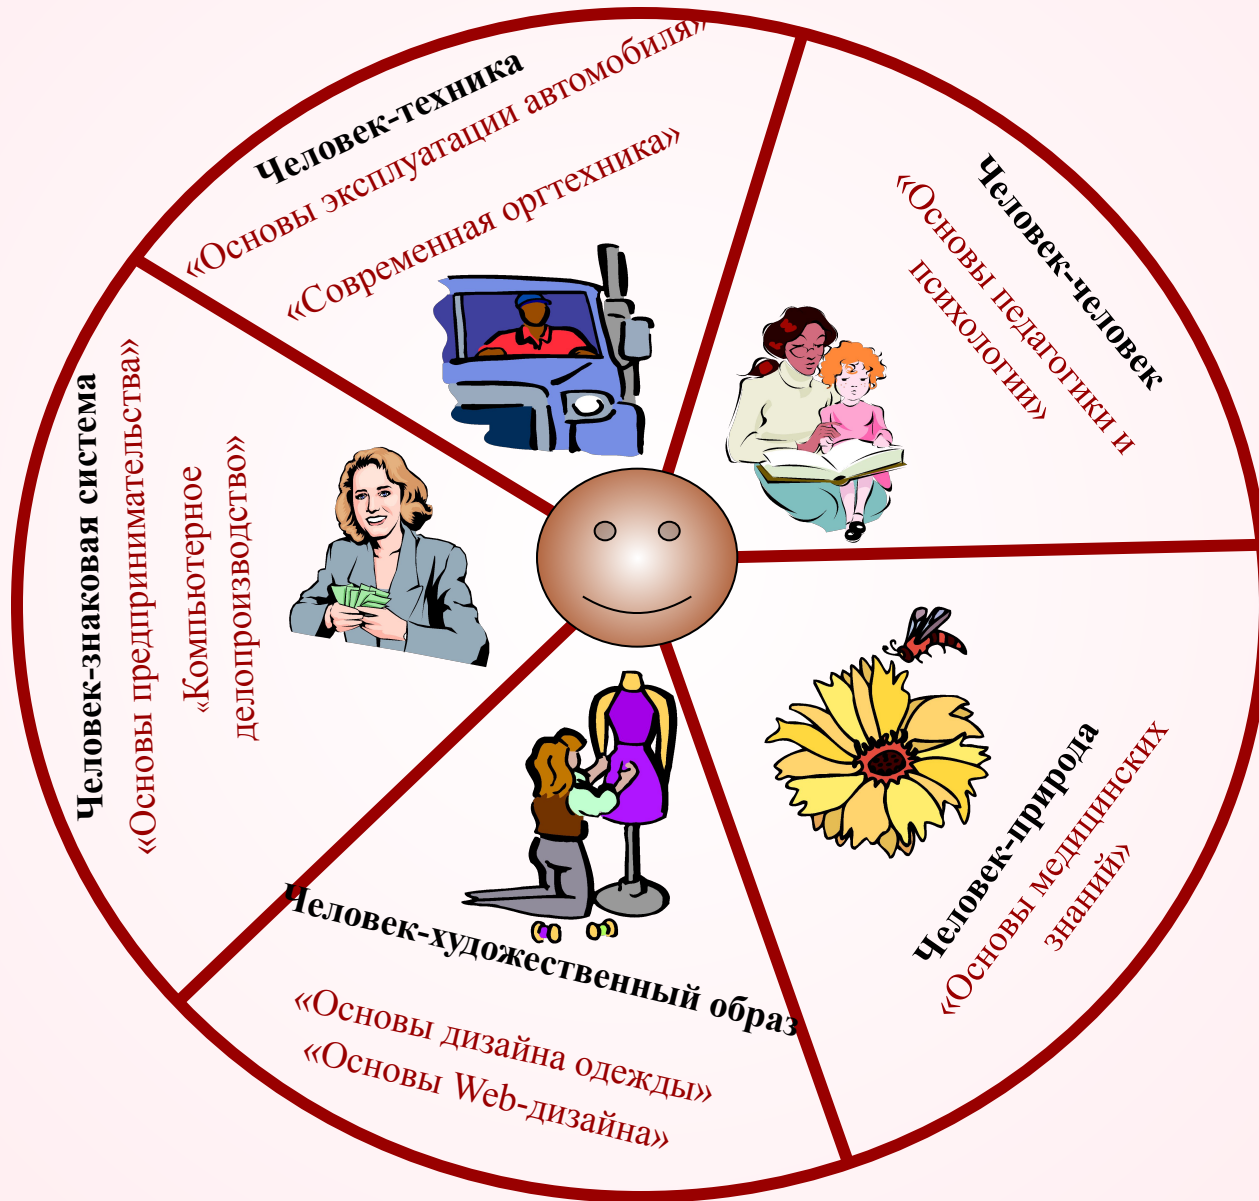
Человек-техника
«Основы эксплуатации автомобиля»
«Современная оргтехника»

Человек-человек
«Основы педагогики и психологии»

Человек-природа
«Основы медицинских знаний»

Человек-художественный образ
«Основы дизайна одежды»
«Основы Web-дизайна»

Человек-знаковая система
«Основы предпринимательства»
«Компьютерное делопроизводство»